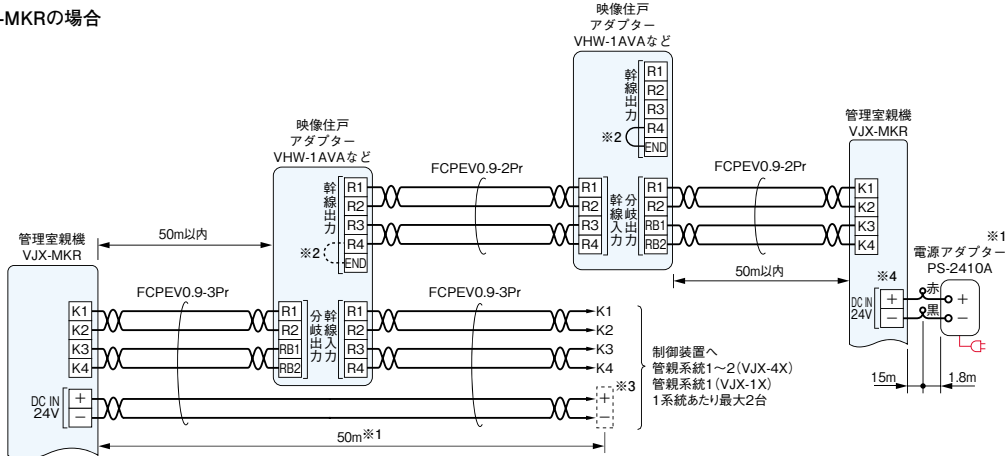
-MKRの場合

映像住戸
アダプター
VHW-1AVAなど

幹線出力
R1
R2
R3
R4
※2
END

管理室親機
VJX-MKR

映像住戸
アダプター
VHW-1AVAなど

FCPEV0.9-2Pr

FCPEV0.9-2Pr

幹線出力
R1
R2
R3
R4
※2
END

R1
R2
R3
R4
幹線入力

R1
R2
RB1
RB2
分岐出力

K1
K2
K3
K4

※1
電源アダプター
PS-2410A

管理室親機
VJX-MKR

50m以内

50m以内

※4

DC IN 24V
+
−
赤
黒
+
−

FCPEV0.9-3Pr

FCPEV0.9-3Pr

K1
K2
K3
K4

R1
R2
RB1
RB2
分岐出力

幹線入力
R1
R2
R3
R4

K1
K2
K3
K4

制御装置へ
管親系統1〜2(VJX-4X)
管親系統1(VJX-1X)
1系統あたり最大2台

DC IN 24V
+
−

※3
+
−

15m
1.8m

50m※1